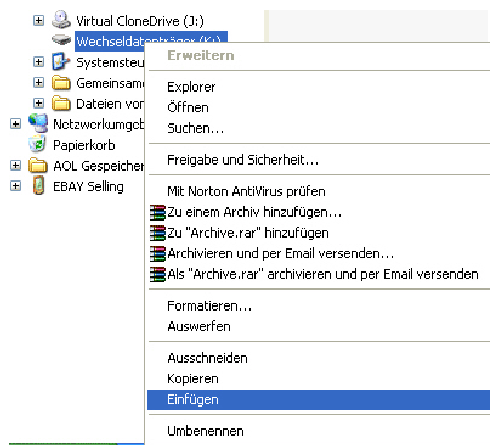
Virtual CloneDrive (J:)
Wechseldatenträger (K:)
Systemsteu
Gemeinsam
Dateien vor
Netzwerkumgeb
Papierkorb
AOL Gespeicher
EBAY Selling

Erweitern
Explorer
Öffnen
Suchen...
Freigabe und Sicherheit...
Mit Norton AntiVirus prüfen
Zu einem Archiv hinzufügen...
Zu "Archive.rar" hinzufügen
Archivieren und per Email versenden...
Als "Archive.rar" archivieren und per Email versenden
Formatieren...
Auswerfen
Ausschneiden
Kopieren
Einfügen
Umbenennen